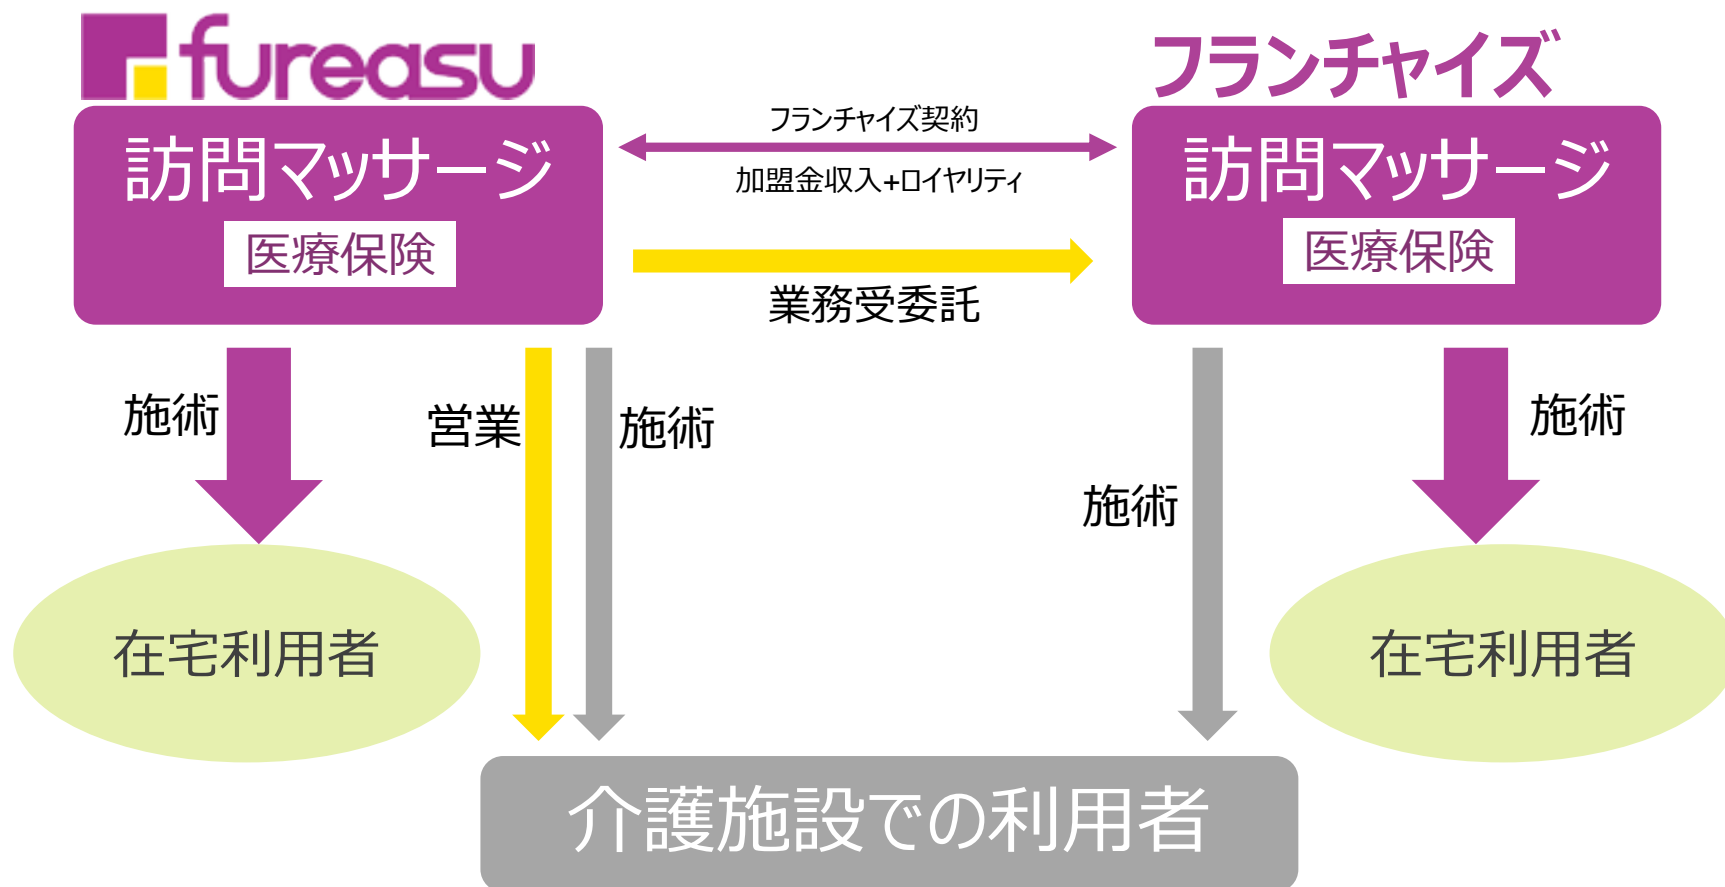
fureasu

フランチャイズ

訪問マッサージ
医療保険

フランチャイズ契約
加盟金収入+ロイヤリティ

訪問マッサージ
医療保険

業務受委託

施術

営業

施術

施術

施術

在宅利用者

在宅利用者

介護施設での利用者